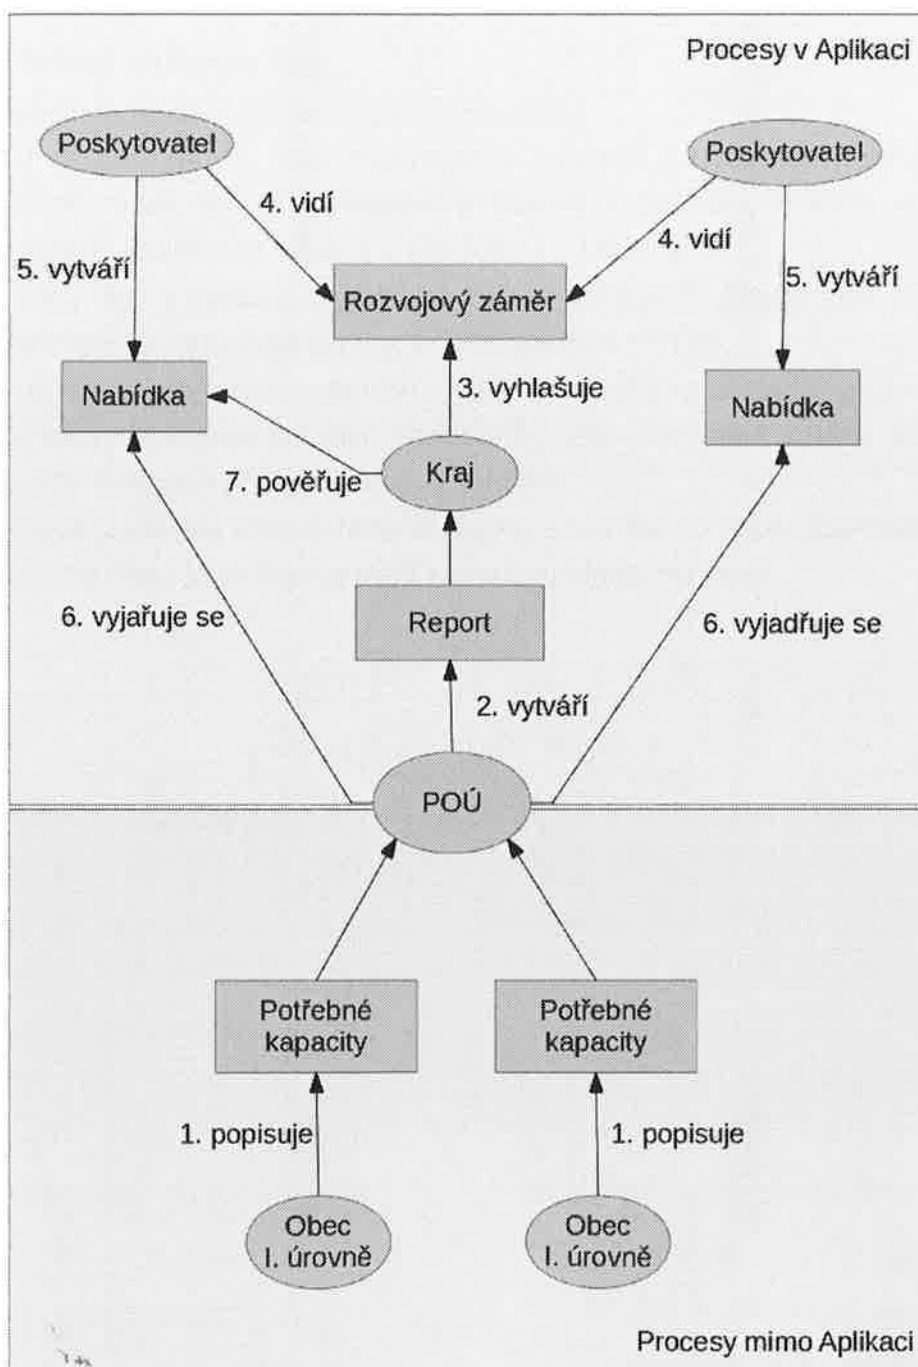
Procesy v Aplikaci

Poskytovatel

4. vidí

Poskytovatel

4. vidí

5. vytváří

Rozvojový záměr

5. vytváří

Nabídka

3. vyhlašuje

Nabídka

7. pověřuje

Kraj

6. vyjařuje se

Report

6. vyjadřuje se

2. vytváří

POÚ

Potřebné kapacity

Potřebné kapacity

1. popisuje

1. popisuje

Obec I. úrovně

Obec I. úrovně

Procesy mimo Aplikaci